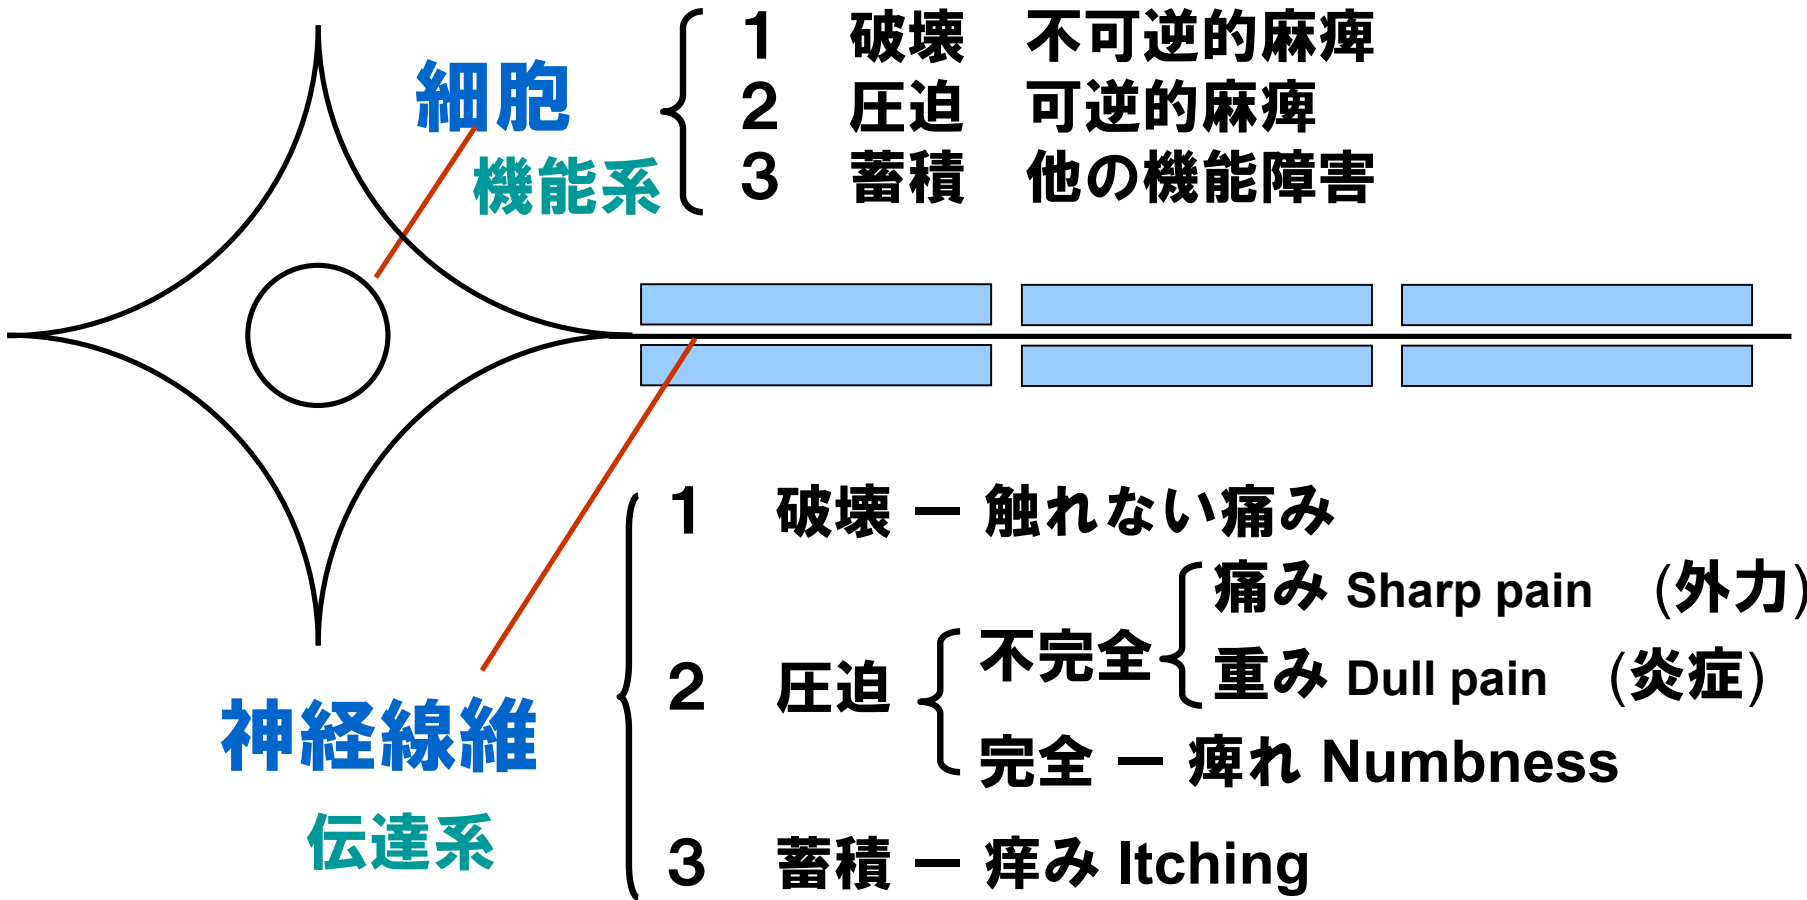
細胞
機能系

1　破壊　不可逆的麻痺
2　圧迫　可逆的麻痺
3　蓄積　他の機能障害

神経線維
伝達系

1　破壊 ー 触れない痛み
2　圧迫
不完全
痛み Sharp pain　（外力）
重み Dull pain　（炎症）
完全 ー 痺れ Numbness
3　蓄積 ー 痒み Itching